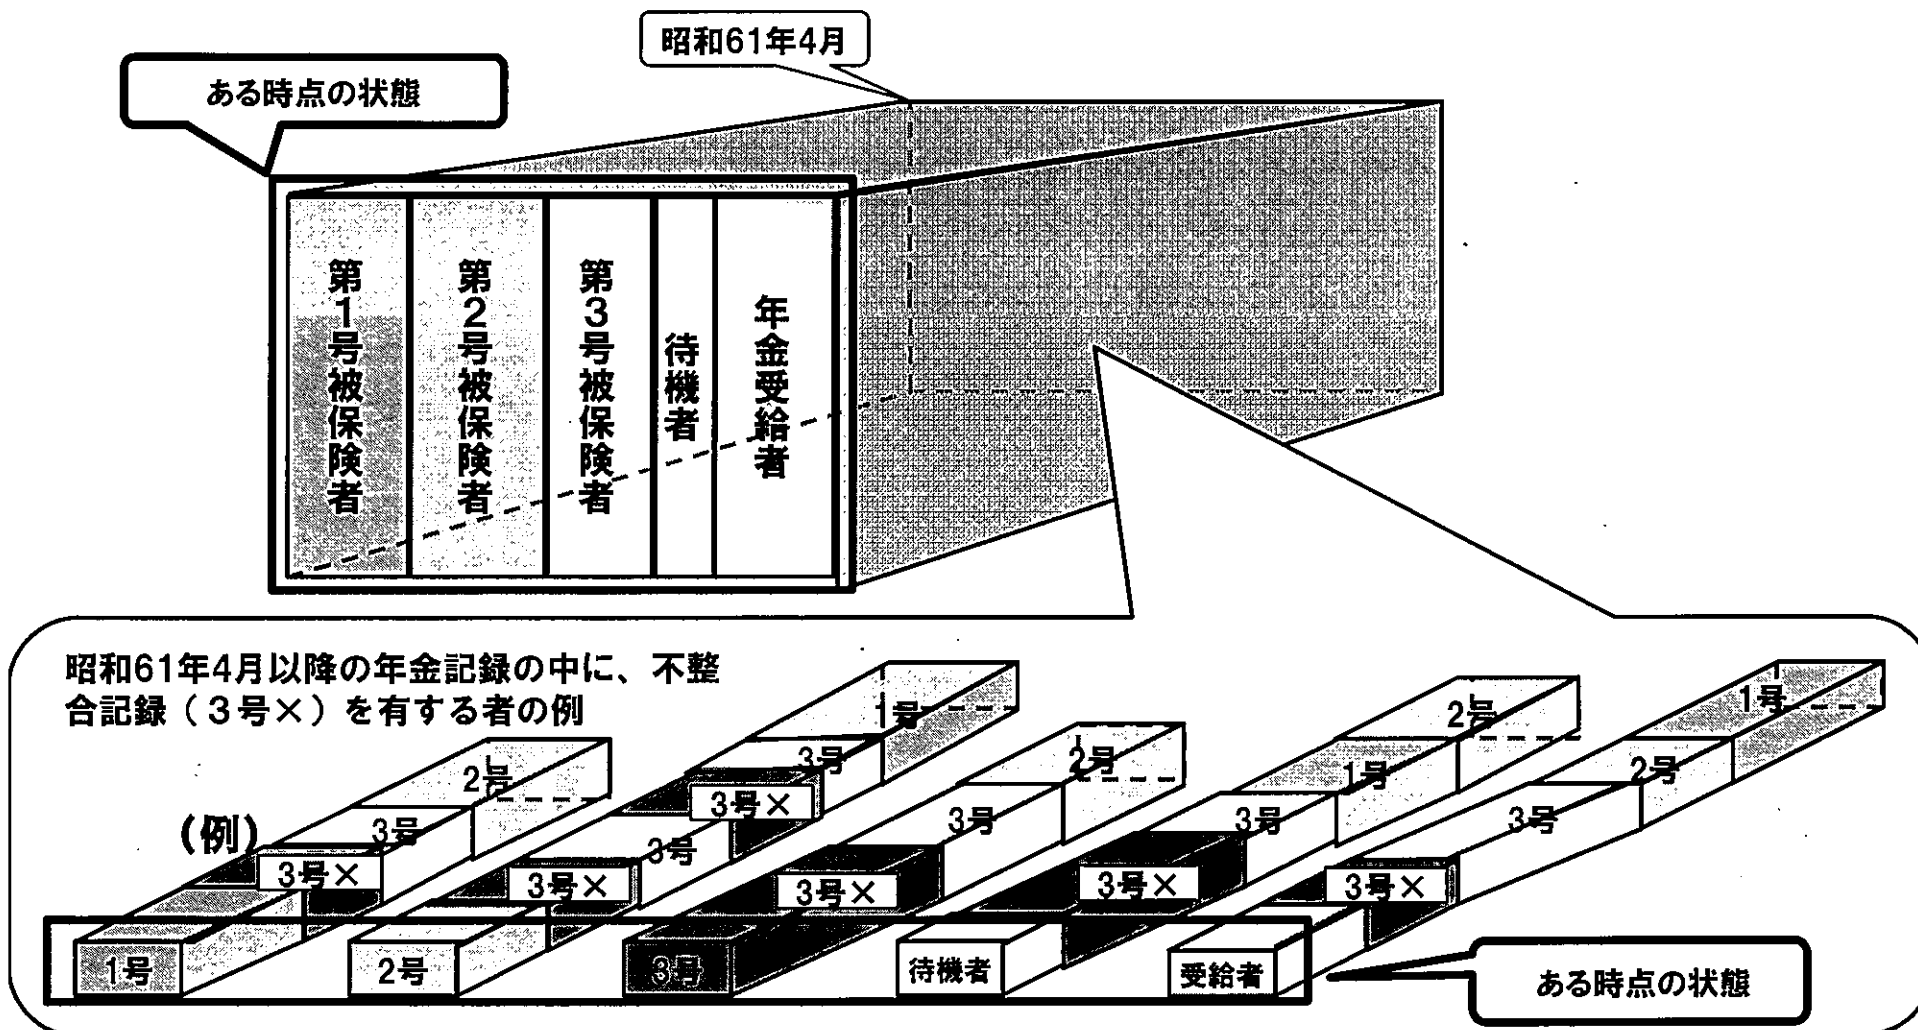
昭和61年4月

ある時点の状態

第1号被保険者

第2号被保険者

第3号被保険者

待機者

年金受給者

昭和61年4月以降の年金記録の中に、不整合記録（3号×）を有する者の例

(例)

2号

3号

3号×

1号

3号

3号×

3号

3号×

1号

2号

3号

3号×

2号

1号

3号

3号×

1号

2号

3号

3号×

1号

2号

3号

待機者

受給者

ある時点の状態